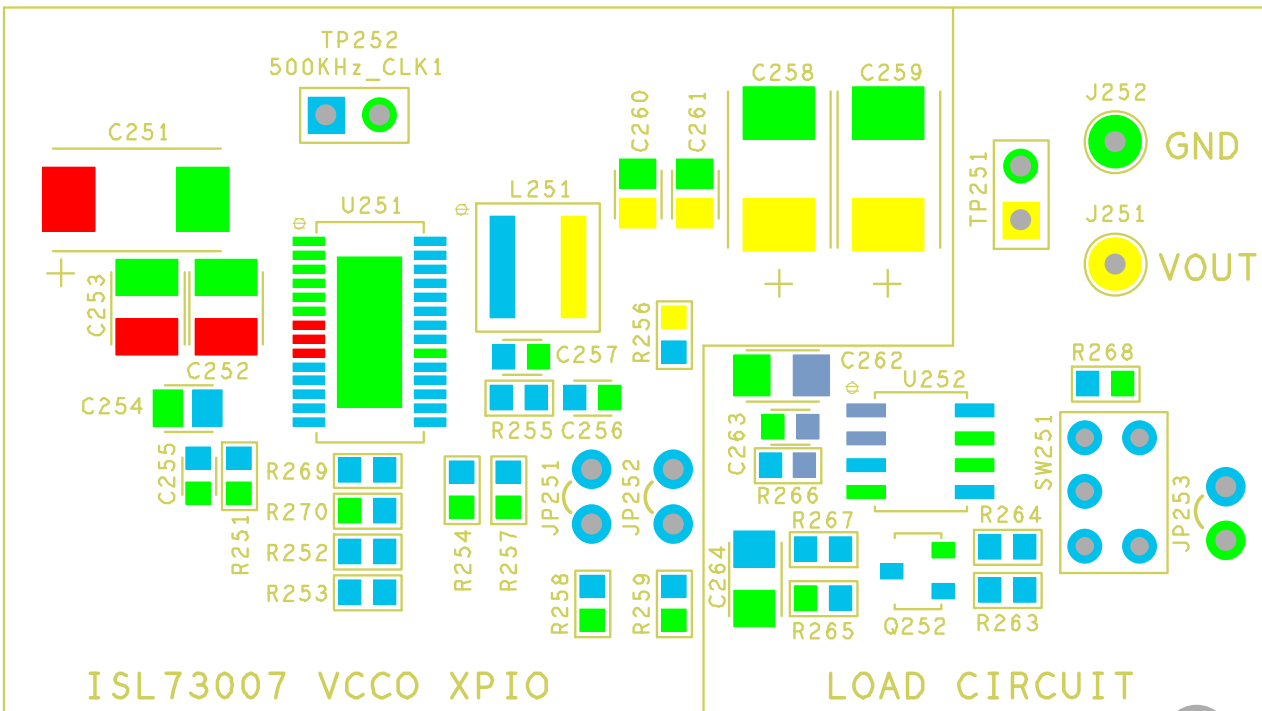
TP252
500KHz_CLK1

C251

C253

C252

C254

C255

R251

U251

R269

R270

R252

R253

L251

R254

R257

C257

R255

C256

JP251

JP252

R258

R259

C260

C261

R256

C258

C259

TP251

J252

GND

J251

VOUT

C262

U252

C263

R266

R267

C264

R265

Q252

R268

SW251

R264

R263

JP253

ISL73007 VCCO XPIO

LOAD CIRCUIT